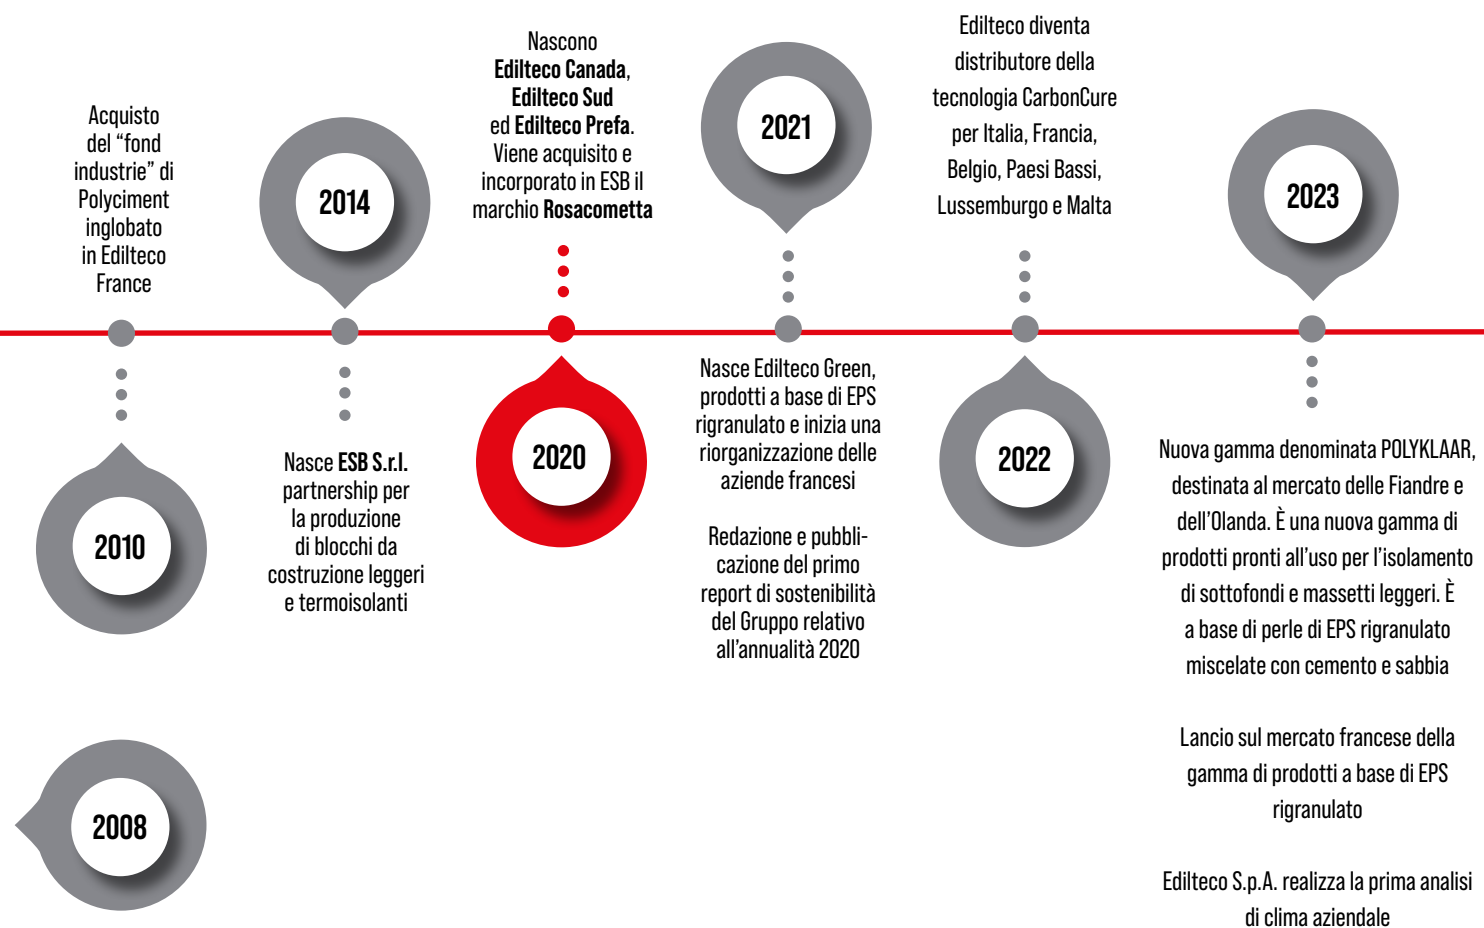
Acquisto del "fond industrie" di Polyciment inglobato in Edilteco France

2010

2008

2014

Nasce **ESB S.r.l.** partnership per la produzione di blocchi da costruzione leggeri e termoisolanti

Nascono **Edilteco Canada**, **Edilteco Sud** ed **Edilteco Prefa**. Viene acquisito e incorporato in ESB il marchio **Rosacometta**

2020

2021

Nasce Edilteco Green, prodotti a base di EPS rigranulato e inizia una riorganizzazione delle aziende francesi

Redazione e pubblicazione del primo report di sostenibilità del Gruppo relativo all'annualità 2020

Edilteco diventa distributore della tecnologia CarbonCure per Italia, Francia, Belgio, Paesi Bassi, Lussemburgo e Malta

2022

2023

Nuova gamma denominata POLYKLAAR, destinata al mercato delle Fiandre e dell'Olanda. È una nuova gamma di prodotti pronti all'uso per l'isolamento di sottofondi e massetti leggeri. È a base di perle di EPS rigranulato miscelate con cemento e sabbia

Lancio sul mercato francese della gamma di prodotti a base di EPS rigranulato

Edilteco S.p.A. realizza la prima analisi di clima aziendale